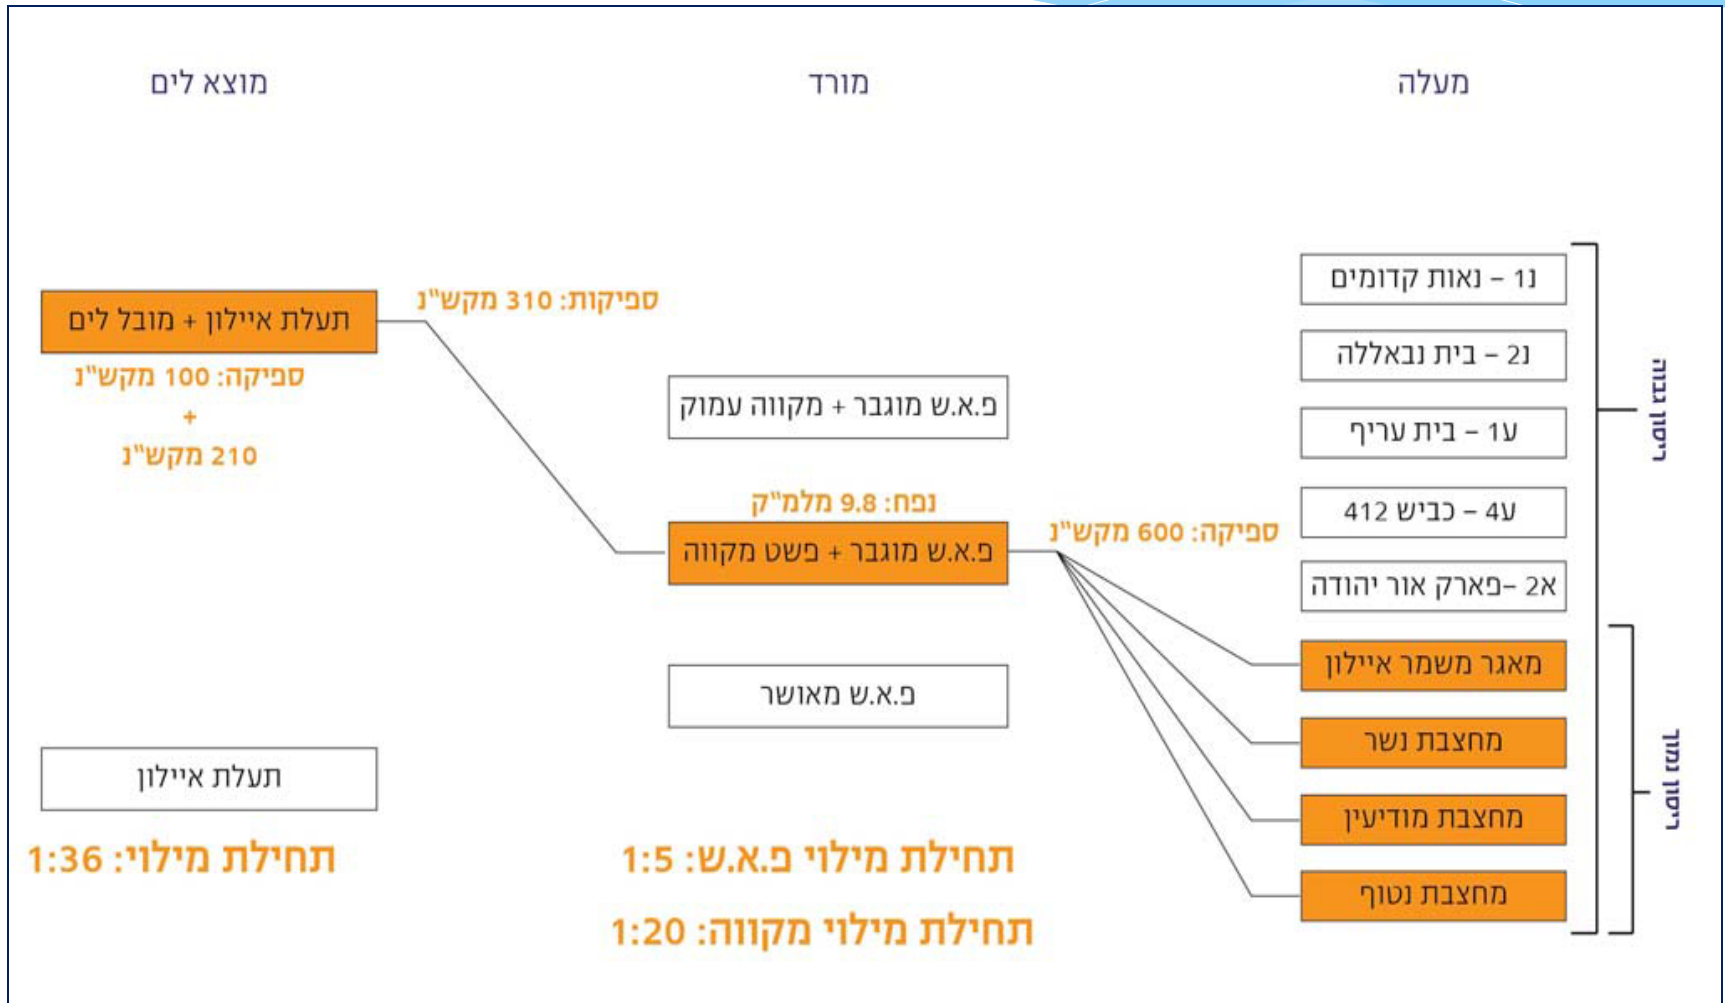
מעלה

מורד

מוצא לים

נ1 – נאות קדומים

נ2 – בית נבאללה

ע1 – בית עריף

ע4 – כביש 412

א2– פארק אור יהודה

מאגר משמר איילון

מחצבת נשר

מחצבת מודיעין

מחצבת נטוף

ספיקה: 600 מקש"נ

נפח: 9.8 מלמ"ק

פ.א.ש מוגבר + מקווה עמוק

פ.א.ש מוגבר + פשט מקווה

פ.א.ש מאושר

ספיקות: 310 מקש"נ

תעלת איילון + מובל לים

ספיקה: 100 מקש"נ
+
210 מקש"נ

תעלת איילון

תחילת מילוי: 1:36

תחילת מילוי פ.א.ש: 1:5

תחילת מילוי מקווה: 1:20